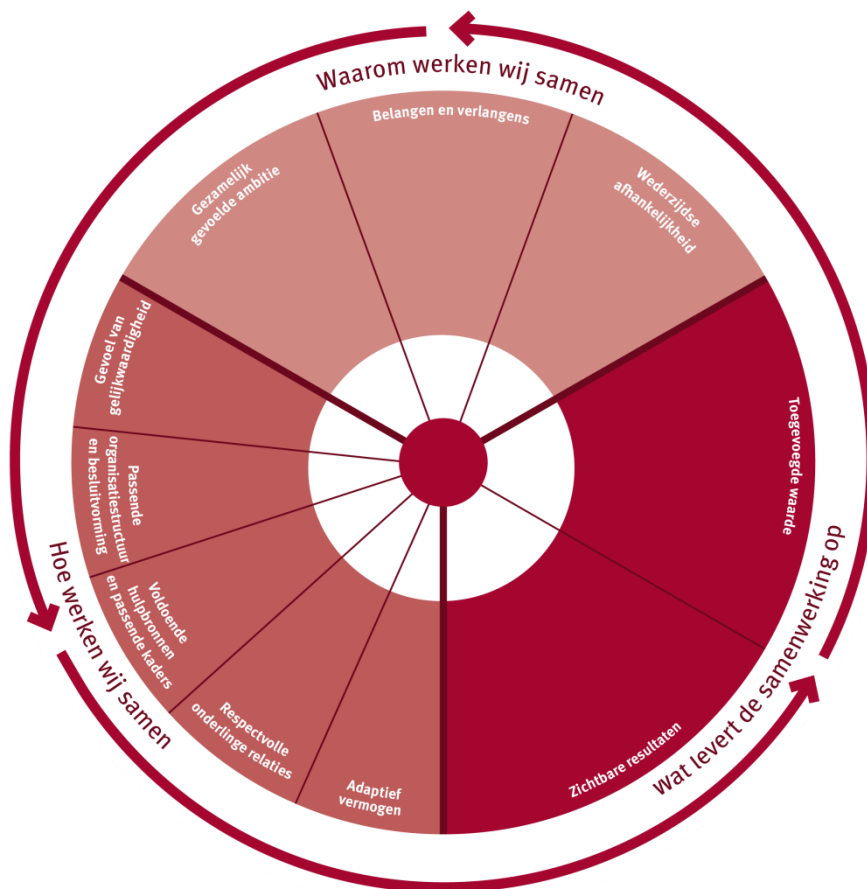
Waarom werken wij samen

Belangen en verlangens

Wederzijdse afhankelijkheid

Gezamelijk gevoelde ambitie

Toegevoegde waarde

Zichtbare resultaten

Wat levert de samenwerking op

Gevoel van gelijkwaardigheid

Passende organisatiestructuur en besluitvorming

Voldoende hulpbronnen en passende kaders

Respectvolle onderlinge relaties

Adaptief vermogen

Hoe werken wij samen